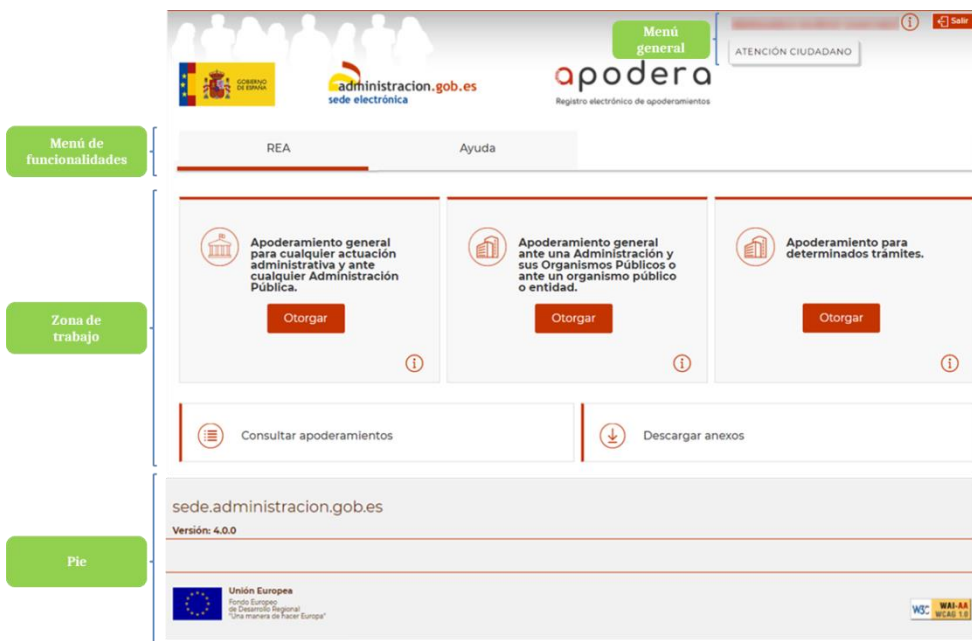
Menú general

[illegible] Salir

ATENCIÓN CIUDADANO

GOBIERNO DE ESPAÑA

administracion.gob.es
sede electrónica

apodera
Registro electrónico de apoderamientos

Menú de funcionalidades

REA

Ayuda

Zona de trabajo

Apoderamiento general para cualquier actuación administrativa y ante cualquier Administración Pública.

Otorgar

Apoderamiento general ante una Administración y sus Organismos Públicos o ante un organismo público o entidad.

Otorgar

Apoderamiento para determinados trámites.

Otorgar

Consultar apoderamientos

Descargar anexos

Pie

sede.administracion.gob.es

Versión: 4.0.0

Unión Europea
Fondo Europeo de Desarrollo Regional
"Una manera de hacer Europa"

W3C WAI-AA WCAG 1.0